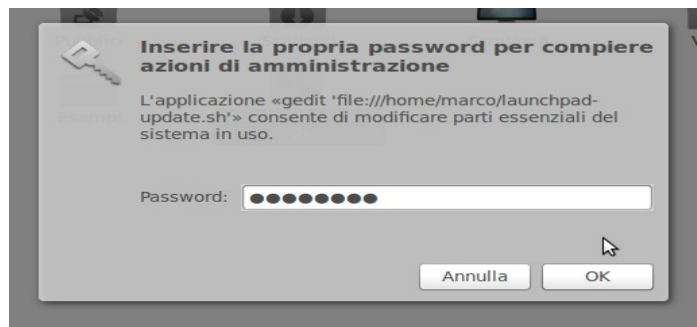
Inserire la propria password per compiere azioni di amministrazione

L'applicazione «gedit 'file:///home/marco/launchpad-update.sh'» consente di modificare parti essenziali del sistema in uso.

Password: ●●●●●●●●

Annulla OK